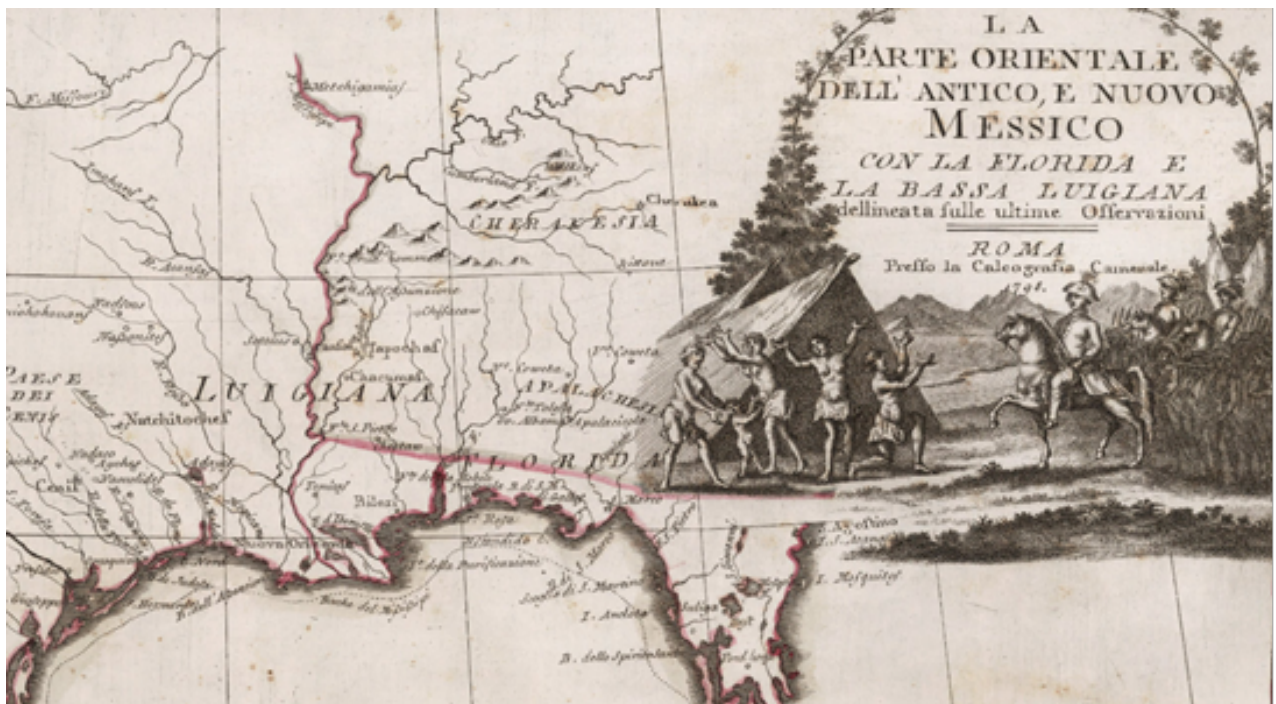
LA
PARTE ORIENTALE
DELL' ANTICO, E NUOVO
MESSICO
CON LA FLORIDA E
LA BASSA LUIGIANA
dellineata sulle ultime Osservazioni
ROMA
Presso la Calcografia Camerale
1798.

F. Missouri
Metchigamias
LUIGIANA
FLORIDA
CHERAKESIA
Cherakee
APALACHE
Natchitoches
Chacumas
Tapochas
PAESE
DEI
CENIS
Nuova Orleans
Biloxi
Apalachicola
I. Mosquitos
S. Agostino
I. Anclote
B. dello Spirito Santo
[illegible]